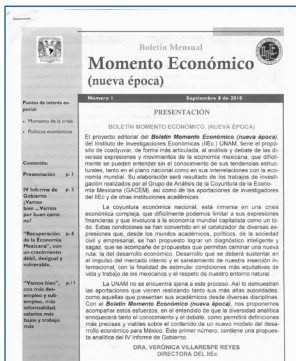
Boletín Mensual
Momento Económico
(nueva época)

Número 1 Septiembre 6 de 2010

Puntos de interés especial:
• Momento de la crisis
• Políticas económicas

Contenido:
Presentación p. 1
IV Informe de Gobierno ¿Vamos bien...¿Vamos por buen camino? p. 2
"Recuperación de la Economía Mexicana", con un crecimiento débil, desigual y vulnerable. p. 6
"Vamos bien"... con más desempleo y subempleo, menos informalidad, salarios más bajos y trabajo más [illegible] p. 11

PRESENTACIÓN

BOLETÍN MOMENTO ECONÓMICO. (NUEVA ÉPOCA)

El proyecto editorial del Boletín Momento Económico (nueva época), del Instituto de Investigaciones Económicas (IIEc.) UNAM, tiene el propósito de coadyuvar, de forma más articulada, al análisis y debate de las diversas expresiones y movimientos de la economía mexicana, que difícilmente se pueden entender sin el conocimiento de sus tendencias estructurales, tanto en el plano nacional como en sus interrelaciones con la economía mundial. Su elaboración será resultado de los trabajos de investigación realizados por el Grupo de Análisis de la Coyuntura de la Economía Mexicana (GACEM), así como de las aportaciones de investigadores del IIEc y de otras instituciones académicas.

La coyuntura económica nacional, está inmersa en una crisis económica compleja, que difícilmente podemos limitar a sus expresiones financieras y que involucra a la economía mundial capitalista como un todo. Estas condiciones se han convertido en el catalizador de diversas expresiones que, desde los mundos académicos, políticos, de la sociedad civil y empresarial, se han propuesto lograr un diagnóstico inteligente y sagaz, que se acompañe de propuestas que permitan caminar una nueva ruta: la del desarrollo económico. Desarrollo que se deberá sustentar en el impulso del mercado interno y el saneamiento de nuestra inserción internacional, con la finalidad de estimular condiciones más equitativas de vida y trabajo de los mexicanos y el respeto de nuestro entorno natural.

La UNAM no se encuentra ajena a este proceso. Así lo demuestran las aportaciones que vienen realizando tanto sus más altas autoridades, como aquellas que presentan sus académicos desde diversas disciplinas. Con el Boletín Momento Económico (nueva época), nos proponemos acompañar estos esfuerzos, en el entendido de que la diversidad analítica enriquecerá tanto el conocimiento y el debate, como permitirá definiciones más precisas y viables sobre el contenido de un nuevo modelo del desarrollo económico para México. Este primer número, contiene una propuesta analítica del IV informe de Gobierno.

DRA. VERÓNICA VILLARESPE REYES
DIRECTORA DEL IIEc